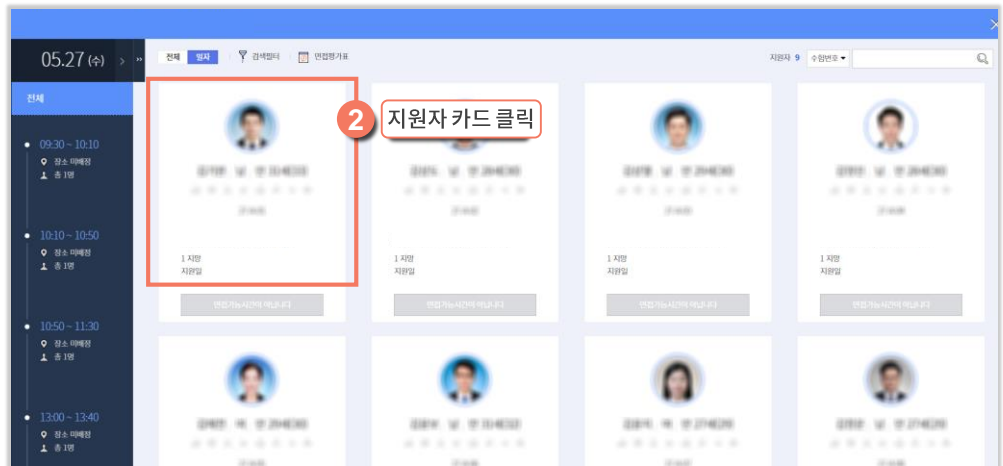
05.27 (수)

전체

09:30 ~ 10:10
장소 미배정
총 1명

10:10 ~ 10:50
장소 미배정
총 1명

10:50 ~ 11:30
장소 미배정
총 1명

13:00 ~ 13:40
장소 미배정
총 1명

전체 일자 검색필터 면접평가표

지원자 9 수험번호

2 지원자 카드 클릭

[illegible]

1 지망
지원일

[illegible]

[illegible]

1 지망
지원일

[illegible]

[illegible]

1 지망
지원일

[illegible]

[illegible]

1 지망
지원일

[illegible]

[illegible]

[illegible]

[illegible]

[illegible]